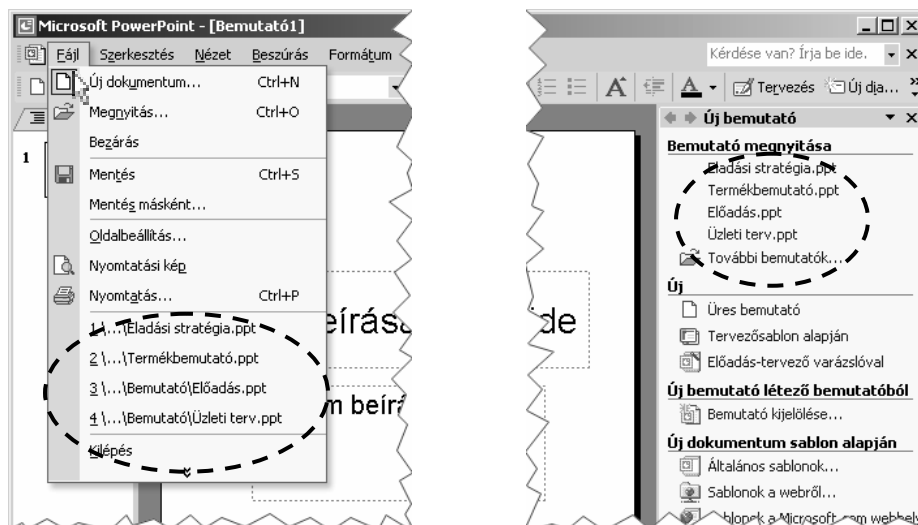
Microsoft PowerPoint - [Bemutató1]

Fájl Szerkesztés Nézet Beszúrás Formátum

Új dokumentum... Ctrl+N
Megnyitás... Ctrl+O
Bezárás
Mentés Ctrl+S
Mentés másként...
Oldalbeállítás...
Nyomtatási kép
Nyomtatás... Ctrl+P
1 \...\Eladási stratégia.ppt
2 \...\Termékbemutató.ppt
3 \...\Bemutató\Előadás.ppt
4 \...\Bemutató\Üzleti terv.ppt
Kilépés

1

eírás
m beír

Kérdése van? Írja be ide.

Tervezés Új dia...

de

Új bemutató
Bemutató megnyitása
Eladási stratégia.ppt
Termékbemutató.ppt
Előadás.ppt
Üzleti terv.ppt
További bemutatók...
Új
Üres bemutató
Tervezősablon alapján
Előadás-tervező varázslóval
Új bemutató létező bemutatóból
Bemutató kijelölése...
Új dokumentum sablon alapján
Általános sablonok...
Sablonok a webről...
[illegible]blonok a Microsoft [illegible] webhely